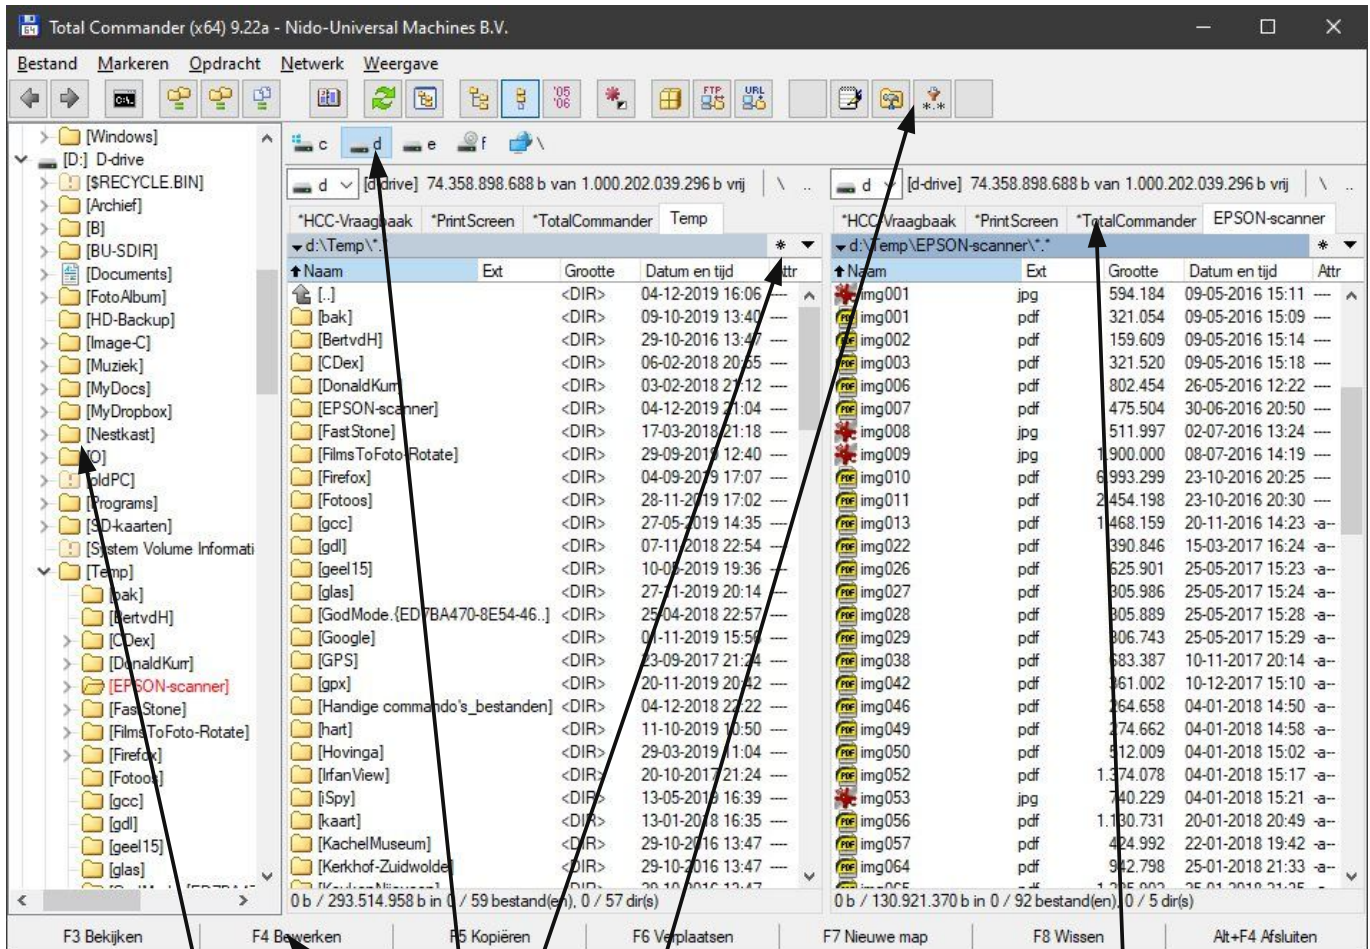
Total Commander (x64) 9.22a - Nido-Universal Machines B.V.

Bestand Markeren Opdracht Netwerk Weergave

[Windows]
[D:] D-drive
[$RECYCLE.BIN]
[Archief]
[B]
[BU-SDIR]
[Documents]
[FotoAlbum]
[HD-Backup]
[Image-C]
[Muziek]
[MyDocs]
[MyDropbox]
[Nestkast]
[O]
[oldPC]
[Programs]
[SD-kaarten]
[System Volume Informati
[Temp]
[bak]
[BertvdH]
[CDex]
[DonaldKurr]
[EPSON-scanner]
[FastStone]
[FilmsToFoto-Rotate]
[Firefox]
[Fotoos]
[gcc]
[gdl]
[geel15]
[glas]

c d e f \

d [d-drive] 74.358.898.688 b van 1.000.202.039.296 b vrij \ ..

*HCC-Vraagbaak *PrintScreen *TotalCommander Temp

d:\Temp\*.*

| Naam | Ext | Grootte | Datum en tijd | Attr |
|---|---|---|---|---|
| [..] | | <DIR> | 04-12-2019 16:06 | ---- |
| [bak] | | <DIR> | 09-10-2019 13:40 | ---- |
| [BertvdH] | | <DIR> | 29-10-2016 13:47 | ---- |
| [CDex] | | <DIR> | 06-02-2018 20:55 | ---- |
| [DonaldKurr] | | <DIR> | 03-02-2018 21:12 | ---- |
| [EPSON-scanner] | | <DIR> | 04-12-2019 21:04 | ---- |
| [FastStone] | | <DIR> | 17-03-2018 21:18 | ---- |
| [FilmsToFoto-Rotate] | | <DIR> | 29-09-2019 12:40 | ---- |
| [Firefox] | | <DIR> | 04-09-2019 17:07 | ---- |
| [Fotoos] | | <DIR> | 28-11-2019 17:02 | ---- |
| [gcc] | | <DIR> | 27-05-2019 14:35 | ---- |
| [gdl] | | <DIR> | 07-11-2018 22:54 | ---- |
| [geel15] | | <DIR> | 10-06-2019 19:36 | ---- |
| [glas] | | <DIR> | 27-11-2019 20:14 | ---- |
| [GodMode.{ED7BA470-8E54-46..] | | <DIR> | 25-04-2018 22:57 | ---- |
| [Google] | | <DIR> | 01-11-2019 15:56 | ---- |
| [GPS] | | <DIR> | 23-09-2017 21:24 | ---- |
| [gpx] | | <DIR> | 20-11-2019 20:42 | ---- |
| [Handige commando's_bestanden] | | <DIR> | 04-12-2018 22:22 | ---- |
| [hart] | | <DIR> | 11-10-2019 10:50 | ---- |
| [Hovinga] | | <DIR> | 29-03-2019 11:04 | ---- |
| [IrfanView] | | <DIR> | 20-10-2017 21:24 | ---- |
| [iSpy] | | <DIR> | 13-05-2019 16:39 | ---- |
| [kaart] | | <DIR> | 13-01-2018 16:35 | ---- |
| [KachelMuseum] | | <DIR> | 29-10-2016 13:47 | ---- |
| [Kerkhof-Zuidwolde] | | <DIR> | 29-10-2016 13:47 | ---- |

0 b / 293.514.958 b in 0 / 59 bestand(en), 0 / 57 dir(s)

d [d-drive] 74.358.898.688 b van 1.000.202.039.296 b vrij \ ..

*HCC-Vraagbaak *PrintScreen *TotalCommander EPSON-scanner

d:\Temp\EPSON-scanner\*.*

| Naam | Ext | Grootte | Datum en tijd | Attr |
|---|---|---|---|---|
| img001 | jpg | 594.184 | 09-05-2016 15:11 | ---- |
| img001 | pdf | 321.054 | 09-05-2016 15:09 | ---- |
| img002 | pdf | 159.609 | 09-05-2016 15:14 | ---- |
| img003 | pdf | 321.520 | 09-05-2016 15:18 | ---- |
| img006 | pdf | 802.454 | 26-05-2016 12:22 | ---- |
| img007 | pdf | 475.504 | 30-06-2016 20:50 | ---- |
| img008 | jpg | 511.997 | 02-07-2016 13:24 | ---- |
| img009 | jpg | 1.900.000 | 08-07-2016 14:19 | ---- |
| img010 | pdf | 6.993.299 | 23-10-2016 20:25 | ---- |
| img011 | pdf | 2.454.198 | 23-10-2016 20:30 | ---- |
| img013 | pdf | 1.468.159 | 20-11-2016 14:23 | -a-- |
| img022 | pdf | 390.846 | 15-03-2017 16:24 | -a-- |
| img026 | pdf | 625.901 | 25-05-2017 15:23 | -a-- |
| img027 | pdf | 305.986 | 25-05-2017 15:24 | -a-- |
| img028 | pdf | 305.889 | 25-05-2017 15:28 | -a-- |
| img029 | pdf | 306.743 | 25-05-2017 15:29 | -a-- |
| img038 | pdf | 583.387 | 10-11-2017 20:14 | -a-- |
| img042 | pdf | 361.002 | 10-12-2017 15:10 | -a-- |
| img046 | pdf | 264.658 | 04-01-2018 14:50 | -a-- |
| img049 | pdf | 274.662 | 04-01-2018 14:58 | -a-- |
| img050 | pdf | 512.009 | 04-01-2018 15:02 | -a-- |
| img052 | pdf | 1.374.078 | 04-01-2018 15:17 | -a-- |
| img053 | jpg | 740.229 | 04-01-2018 15:21 | -a-- |
| img056 | pdf | 1.130.731 | 20-01-2018 20:49 | -a-- |
| img057 | pdf | 424.992 | 22-01-2018 19:42 | -a-- |
| img064 | pdf | 942.798 | 25-01-2018 21:33 | -a-- |

0 b / 130.921.370 b in 0 / 92 bestand(en), 0 / 5 dir(s)

F3 Bekijken | F4 Bewerken | F5 Kopiëren | F6 Verplaatsen | F7 Nieuwe map | F8 Wissen | Alt+F4 Afsluiten